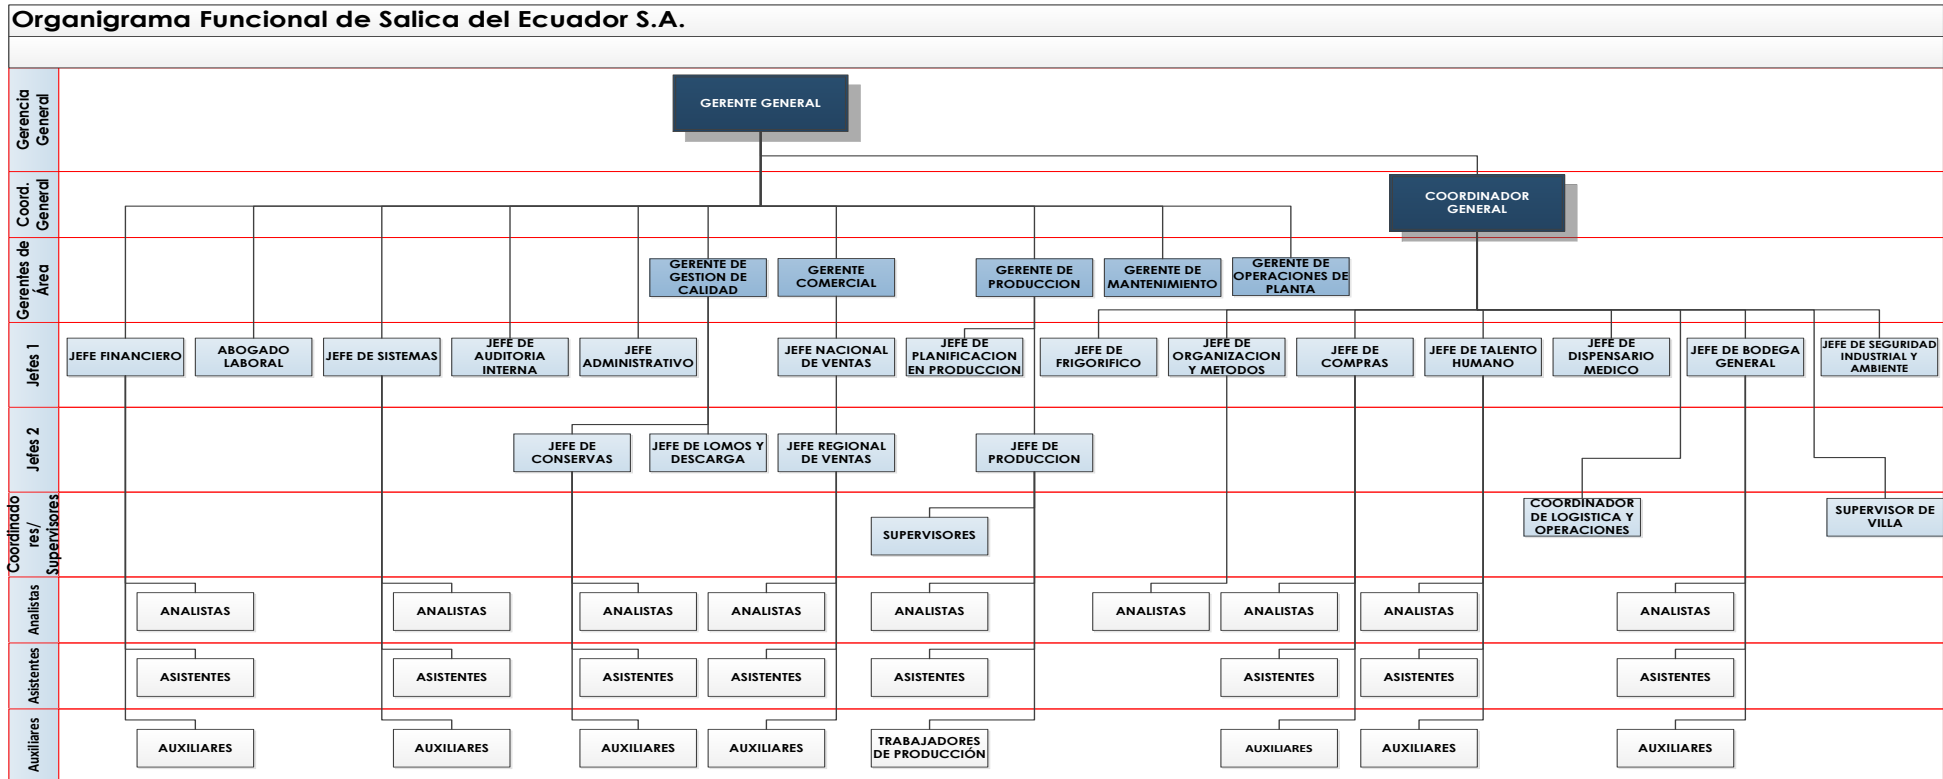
Organigrama Funcional de Salica del Ecuador S.A.

Gerencia General
Coord. General
Gerentes de Área
Jefes 1
Jefes 2
Coordinadores/ Supervisores
Analistas
Asistentes
Auxiliares

GERENTE GENERAL
COORDINADOR GENERAL

GERENTE DE GESTION DE CALIDAD
GERENTE COMERCIAL
GERENTE DE PRODUCCION
GERENTE DE MANTENIMIENTO
GERENTE DE OPERACIONES DE PLANTA

JEFE FINANCIERO
ABOGADO LABORAL
JEFE DE SISTEMAS
JEFE DE AUDITORIA INTERNA
JEFE ADMINISTRATIVO
JEFE NACIONAL DE VENTAS
JEFE DE PLANIFICACION EN PRODUCCION
JEFE DE FRIGORIFICO
JEFE DE ORGANIZACION Y METODOS
JEFE DE COMPRAS
JEFE DE TALENTO HUMANO
JEFE DE DISPENSARIO MEDICO
JEFE DE BODEGA GENERAL
JEFE DE SEGURIDAD INDUSTRIAL Y AMBIENTE

JEFE DE CONSERVAS
JEFE DE LOMOS Y DESCARGA
JEFE REGIONAL DE VENTAS
JEFE DE PRODUCCION

SUPERVISORES
COORDINADOR DE LOGISTICA Y OPERACIONES
SUPERVISOR DE VILLA

ANALISTAS
ANALISTAS
ANALISTAS
ANALISTAS
ANALISTAS
ANALISTAS
ANALISTAS
ANALISTAS
ANALISTAS

ASISTENTES
ASISTENTES
ASISTENTES
ASISTENTES
ASISTENTES
ASISTENTES
ASISTENTES
ASISTENTES

AUXILIARES
AUXILIARES
AUXILIARES
AUXILIARES
TRABAJADORES DE PRODUCCIÓN
AUXILIARES
AUXILIARES
AUXILIARES